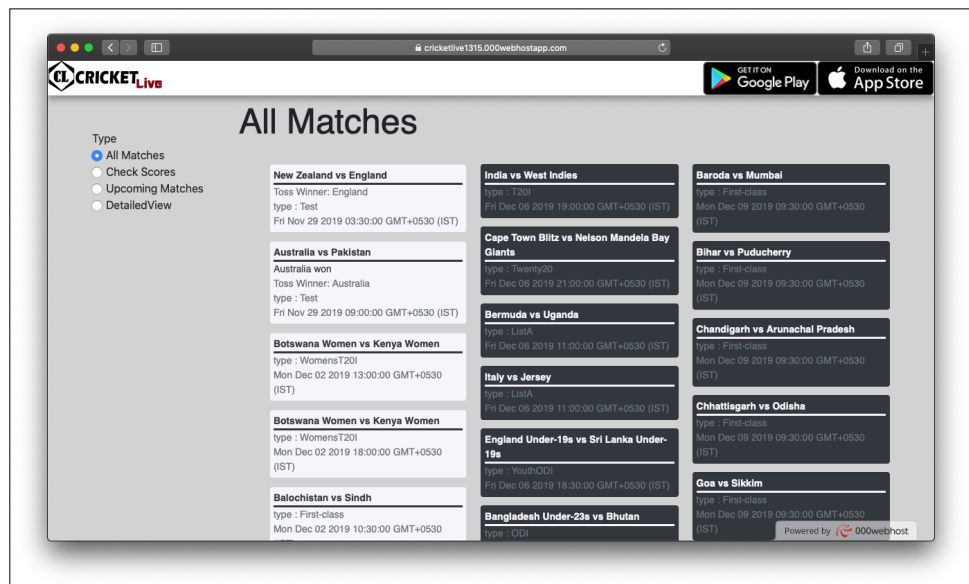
cricketlive1315.000webhostapp.com

CL CRICKET Live

GET IT ON Google Play

Download on the App Store

All Matches

Type
All Matches
Check Scores
Upcoming Matches
DetailedView

New Zealand vs England
Toss Winner: England
type : Test
Fri Nov 29 2019 03:30:00 GMT+0530 (IST)

Australia vs Pakistan
Australia won
Toss Winner: Australia
type : Test
Fri Nov 29 2019 09:00:00 GMT+0530 (IST)

Botswana Women vs Kenya Women
type : WomensT20I
Mon Dec 02 2019 13:00:00 GMT+0530 (IST)

Botswana Women vs Kenya Women
type : WomensT20I
Mon Dec 02 2019 18:00:00 GMT+0530 (IST)

Balochistan vs Sindh
type : First-class
Mon Dec 02 2019 10:30:00 GMT+0530 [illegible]

India vs West Indies
type : T20I
Fri Dec 06 2019 19:00:00 GMT+0530 (IST)

Cape Town Blitz vs Nelson Mandela Bay Giants
type : Twenty20
Fri Dec 06 2019 21:00:00 GMT+0530 (IST)

Bermuda vs Uganda
type : ListA
Fri Dec 06 2019 11:00:00 GMT+0530 (IST)

Italy vs Jersey
type : ListA
Fri Dec 06 2019 11:00:00 GMT+0530 (IST)

England Under-19s vs Sri Lanka Under-19s
type : YouthODI
Fri Dec 06 2019 18:30:00 GMT+0530 (IST)

Bangladesh Under-23s vs Bhutan
type : ODI

Baroda vs Mumbai
type : First-class
Mon Dec 09 2019 09:30:00 GMT+0530 (IST)

Bihar vs Puducherry
type : First-class
Mon Dec 09 2019 09:30:00 GMT+0530 (IST)

Chandigarh vs Arunachal Pradesh
type : First-class
Mon Dec 09 2019 09:30:00 GMT+0530 (IST)

Chhattisgarh vs Odisha
type : First-class
Mon Dec 09 2019 09:30:00 GMT+0530 (IST)

Goa vs Sikkim
type : First-class
Mon Dec 09 2019 09:30:00 GMT+0530 (IST)

Powered by 000webhost